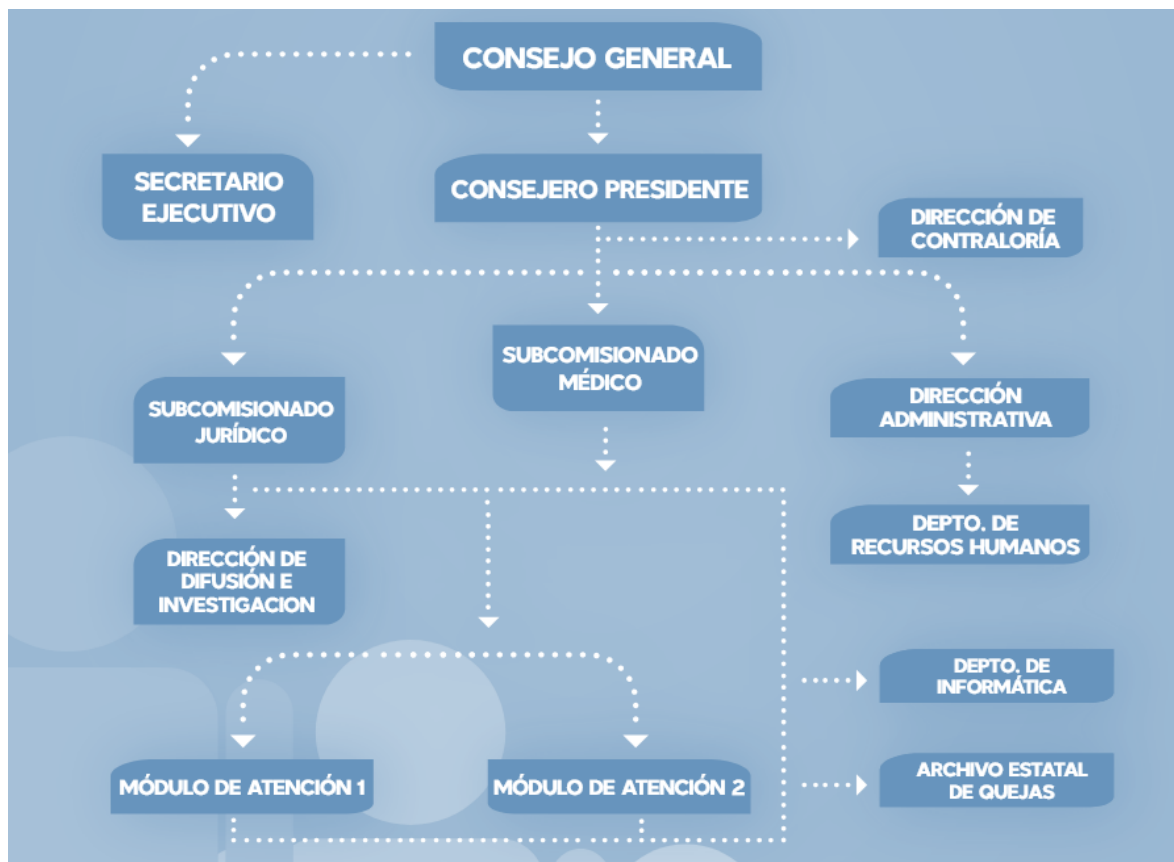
CONSEJO GENERAL

SECRETARIO EJECUTIVO

CONSEJERO PRESIDENTE

DIRECCIÓN DE CONTRALORÍA

SUBCOMISIONADO MÉDICO

SUBCOMISIONADO JURÍDICO

DIRECCIÓN ADMINISTRATIVA

DEPTO. DE RECURSOS HUMANOS

DIRECCIÓN DE DIFUSIÓN E INVESTIGACION

DEPTO. DE INFORMÁTICA

MÓDULO DE ATENCIÓN 1

MÓDULO DE ATENCIÓN 2

ARCHIVO ESTATAL DE QUEJAS